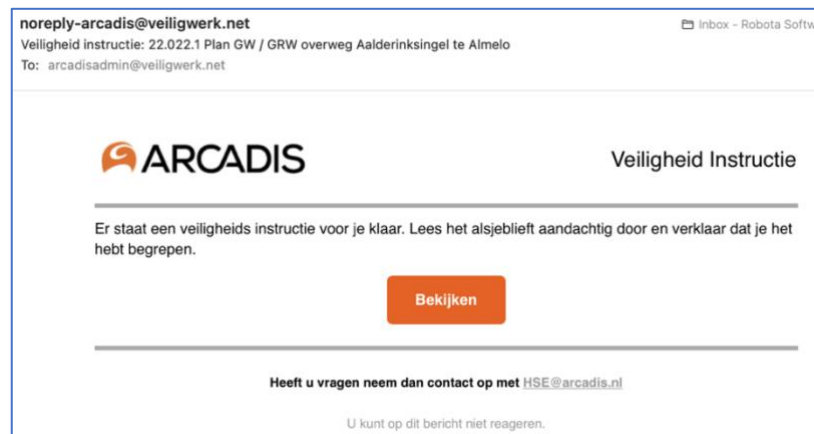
noreply-arcadis@veiligwerk.net
Veiligheid instructie: 22.022.1 Plan GW / GRW overweg Aalderinksingel te Almelo
To: arcadisadmin@veiligwerk.net

Inbox - Robota Softw

ARCADIS

Veiligheid Instructie

Er staat een veiligheids instructie voor je klaar. Lees het alsjeblieft aandachtig door en verklaar dat je het hebt begrepen.

Bekijken

Heeft u vragen neem dan contact op met HSE@arcadis.nl

U kunt op dit bericht niet reageren.